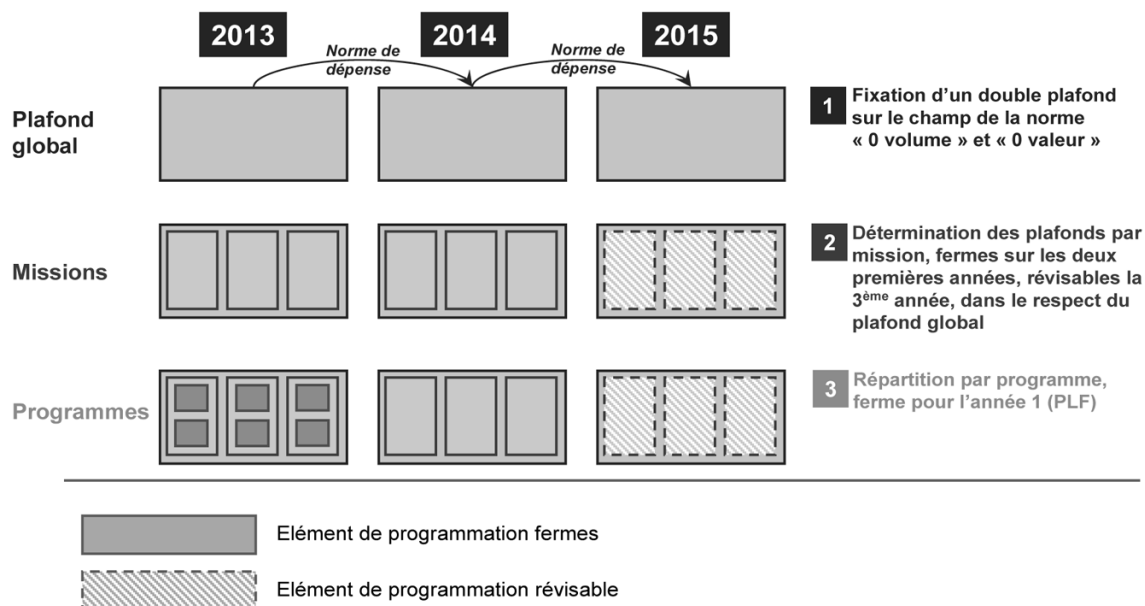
2013

Norme de dépense

2014

Norme de dépense

2015

Plafond global

1 Fixation d'un double plafond sur le champ de la norme « 0 volume » et « 0 valeur »

Missions

2 Détermination des plafonds par mission, fermes sur les deux premières années, révisables la 3$^{ème}$ année, dans le respect du plafond global

Programmes

3 Répartition par programme, ferme pour l'année 1 (PLF)

Elément de programmation fermes

Elément de programmation révisable